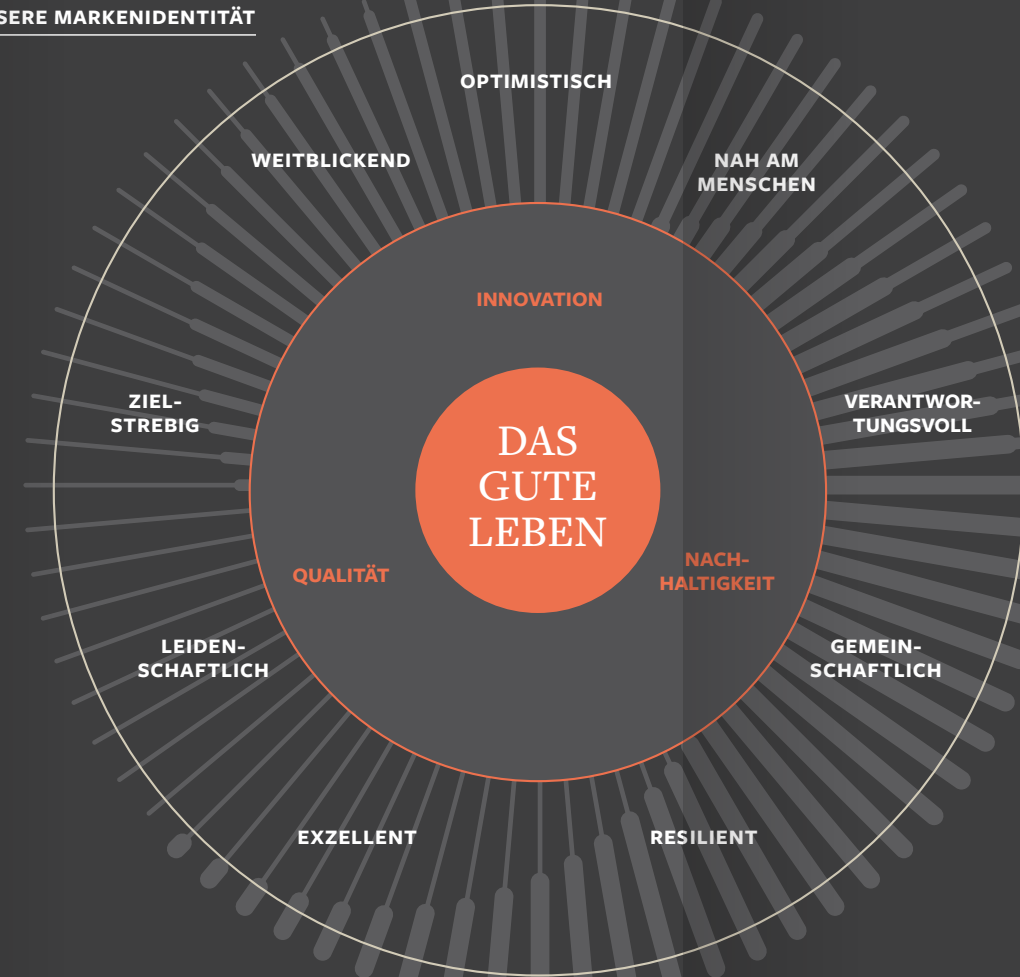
SERE MARKENIDENTITÄT

OPTIMISTISCH

WEITBLICKEND

NAH AM MENSCHEN

INNOVATION

ZIELSTREBIG

VERANTWORTUNGSVOLL

DAS GUTE LEBEN

QUALITÄT

NACHHALTIGKEIT

LEIDENSCHAFTLICH

GEMEINSCHAFTLICH

EXZELLENT

RESILIENT